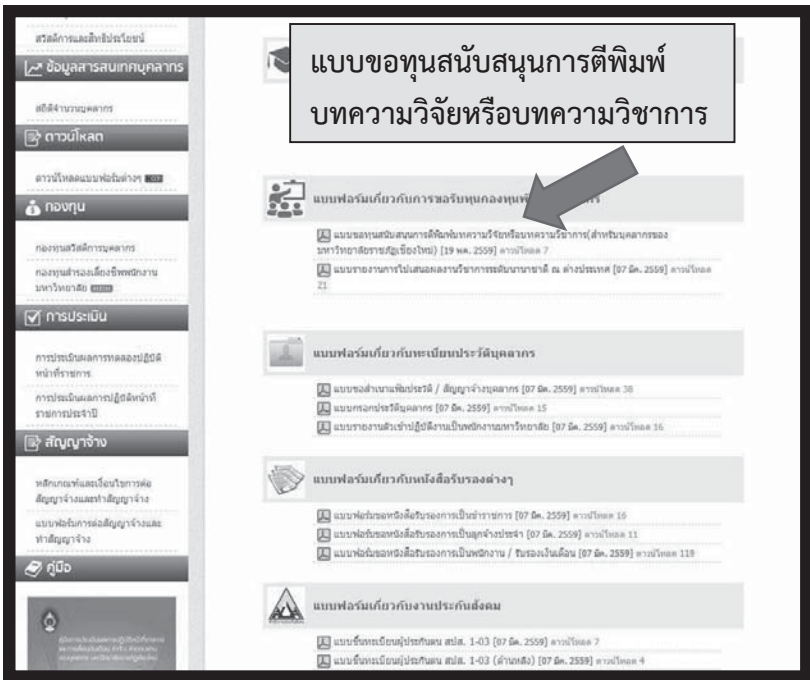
สวัสดิการและสิทธิประโยชน์

ข้อมูลสารสนเทศบุคลากร

สถิติจำนวนบุคลากร

ดาวน์โหลด

ดาวน์โหลดแบบฟอร์มต่างๆ

กองทุน

กองทุนสวัสดิการบุคลากร

กองทุนสำรองเลี้ยงชีพพนักงานมหาวิทยาลัย

การประเมิน

การประเมินผลการทดลองปฏิบัติหน้าที่ราชการ

การประเมินผลการปฏิบัติหน้าที่ราชการประจำปี

สัญญาจ้าง

หลักเกณฑ์และเงื่อนไขการต่อสัญญาจ้างและทำสัญญาจ้าง

แบบฟอร์มการต่อสัญญาจ้างและทำสัญญาจ้าง

คู่มือ

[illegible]

แบบขอทุนสนับสนุนการตีพิมพ์บทความวิจัยหรือบทความวิชาการ

แบบฟอร์มเกี่ยวกับการขอรับทุนกองทุนพั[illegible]

แบบขอทุนสนับสนุนการตีพิมพ์บทความวิจัยหรือบทความวิชาการ(สำหรับบุคลากรของมหาวิทยาลัยราชภัฏเชียงใหม่) [19 พค. 2559] ดาวน์โหลด 7

แบบรายงานการไปเสนอผลงานวิชาการระดับนานาชาติ ณ ต่างประเทศ [07 มิ.ค. 2559] ดาวน์โหลด 21

แบบฟอร์มเกี่ยวกับทะเบียนประวัติบุคลากร

แบบขอสำเนาแฟ้มประวัติ / สัญญาจ้างบุคลากร [07 มิ.ค. 2559] ดาวน์โหลด 38

แบบกรอกประวัติบุคลากร [07 มิ.ค. 2559] ดาวน์โหลด 15

แบบรายงานตัวเข้าปฏิบัติงานเป็นพนักงานมหาวิทยาลัย [07 มิ.ค. 2559] ดาวน์โหลด 16

แบบฟอร์มเกี่ยวกับหนังสือรับรองต่างๆ

แบบฟอร์มขอหนังสือรับรองการเป็นข้าราชการ [07 มิ.ค. 2559] ดาวน์โหลด 16

แบบฟอร์มขอหนังสือรับรองการเป็นลูกจ้างประจำ [07 มิ.ค. 2559] ดาวน์โหลด 11

แบบฟอร์มขอหนังสือรับรองการเป็นพนักงาน / รับรองเงินเดือน [07 มิ.ค. 2559] ดาวน์โหลด 119

แบบฟอร์มเกี่ยวกับงานประกันสังคม

แบบขึ้นทะเบียนผู้ประกันตน สปส. 1-03 [07 มิ.ค. 2559] ดาวน์โหลด 7

แบบขึ้นทะเบียนผู้ประกันตน สปส. 1-03 (ด้านหลัง) [07 มิ.ค. 2559] ดาวน์โหลด 4